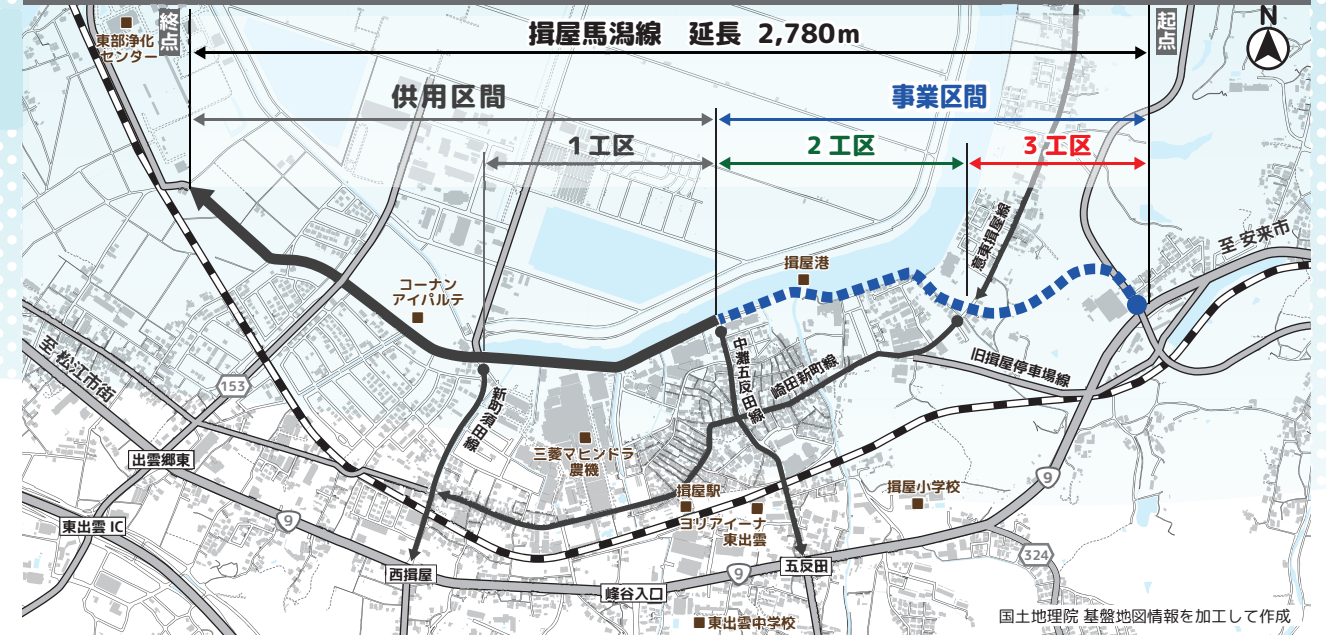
終点

起点

N

揖屋馬潟線　延長 2,780m

東部浄化センター

供用区間

事業区間

1 工区

2 工区

3 工区

至 安来市

揖屋港

意東揖屋線

コーナン アイパルテ

中灘五反田線

崎田新町線

旧揖屋停車場線

至 松江市街

153

新町灘田線

三菱マヒンドラ農機

出雲郷東

揖屋駅

揖屋小学校

9

東出雲 IC

ヨリアイーナ東出雲

9

324

西揖屋

9

五反田

峰谷入口

東出雲中学校

国土地理院 基盤地図情報を加工して作成